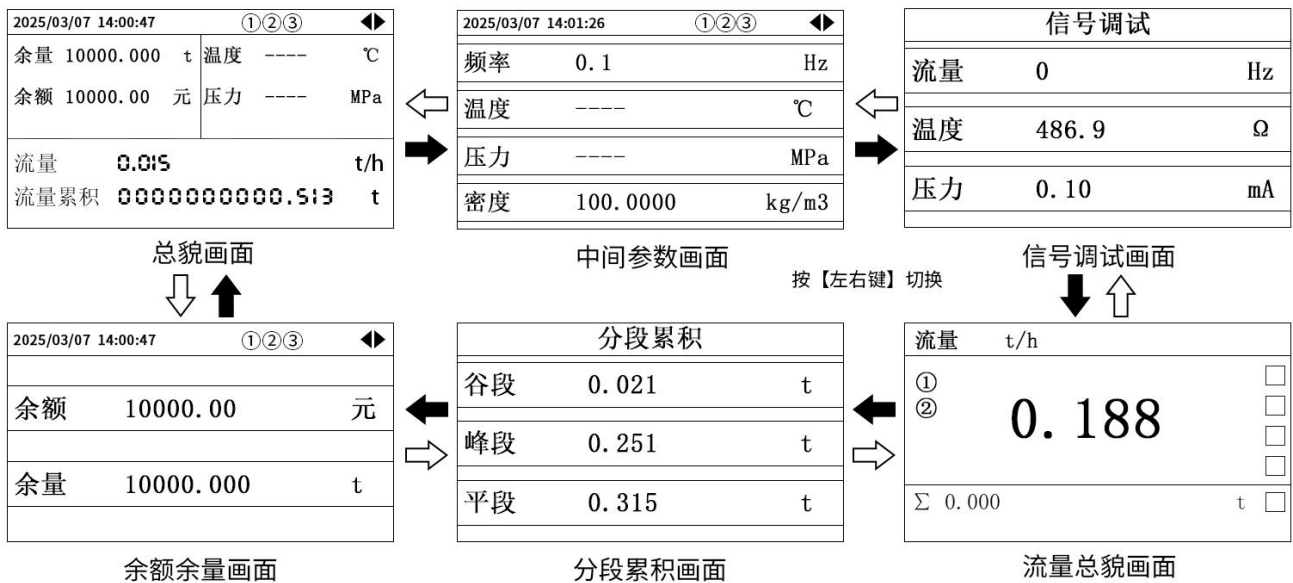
2025/03/07 14:00:47 ①②③

余量 10000.000 t
余额 10000.00 元
温度 ---- ℃
压力 ---- MPa
流量 0.015 t/h
流量累积 0000000000.513 t

总貌画面

2025/03/07 14:01:26 ①②③

| 频率 | 0.1 | Hz |
|---|---|---|
| 温度 | ---- | ℃ |
| 压力 | ---- | MPa |
| 密度 | 100.0000 | kg/m3 |

中间参数画面

信号调试

| 流量 | 0 | Hz |
|---|---|---|
| 温度 | 486.9 | Ω |
| 压力 | 0.10 | mA |

信号调试画面

按【左右键】切换

2025/03/07 14:00:47 ①②③

| 余额 | 10000.00 | 元 |
|---|---|---|
| 余量 | 10000.000 | t |

余额余量画面

分段累积

| 谷段 | 0.021 | t |
|---|---|---|
| 峰段 | 0.251 | t |
| 平段 | 0.315 | t |

分段累积画面

流量 t/h
①
②
0.188
Σ 0.000 t

流量总貌画面